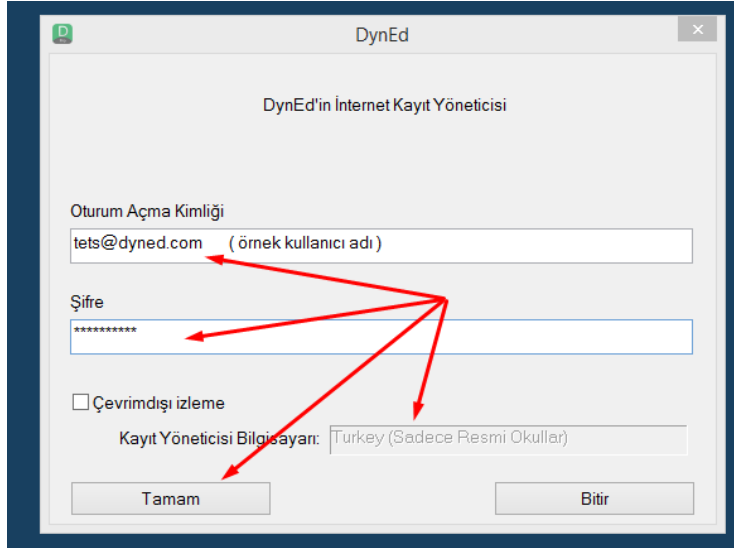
DynEd

DynEd'in İnternet Kayıt Yöneticisi

Oturum Açma Kimliği

tets@dyned.com ( örnek kullanıcı adı )

Şifre

**********

Çevrimdışı izleme

Kayıt Yöneticisi Bilgisayarı: Turkey (Sadece Resmi Okullar)

Tamam

Bitir